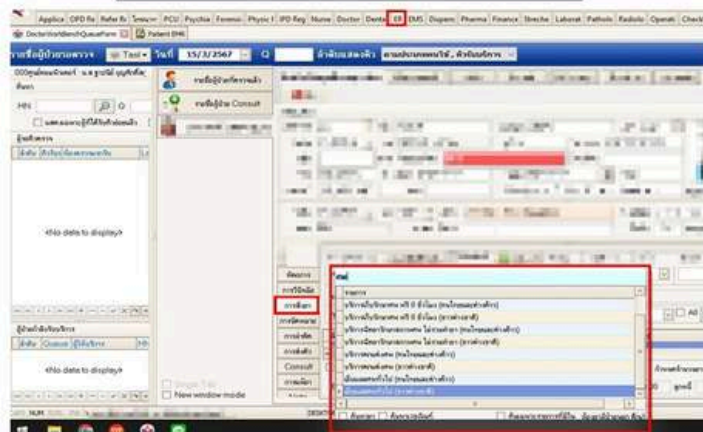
Applica OPD Re Refer R Telemi PCU Psychia Forensi Physic I IPD Reg Nurse Doctor Denta ER EMS Dispens Pharma Finance Stretche Laborat Patholo Radiolo Operati Checkl

DoctorWorkBenchQueueForm Patient EMR

รายชื่อผู้ป่วยตรวจ Text วันที่ 15/3/2567 Q

HN

<No data to display>

<No data to display>

รายชื่อผู้ป่วยที่ตรวจแล้ว

รายชื่อผู้ป่วย Consult

Consult

New window mode

All

NUM